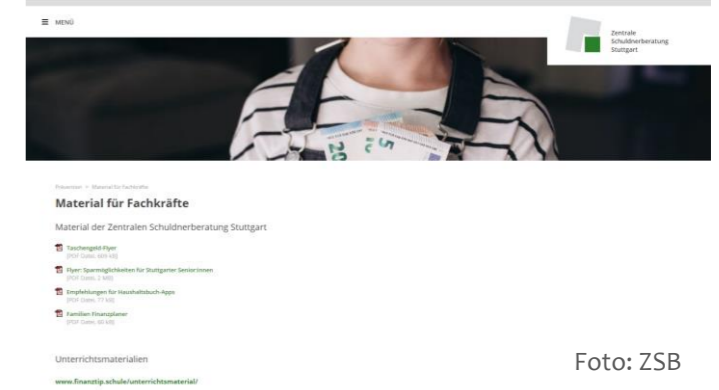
≡ MENÜ

Zentrale Schuldnerberatung Stuttgart

Prävention > Material für Fachkräfte

Material für Fachkräfte

Material der Zentralen Schuldnerberatung Stuttgart

Taschengeld-Flyer
(PDF Datei, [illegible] kB)

Flyer: Sparmöglichkeiten für Stuttgarter Senior:innen
(PDF Datei, 2 MB)

Empfehlungen für Haushaltsbuch-Apps
(PDF Datei, 77 kB)

Familien-Finanzplaner
(PDF Datei, 60 kB)

Unterrichtsmaterialien

www.finanztip.schule/unterrichtsmaterial/

Foto: ZSB